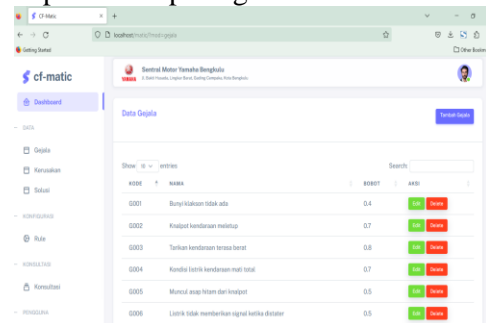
CF-Matic
localhost/matic/?mod=gejala
Getting Started
Other Bookm

cf-matic
Dashboard
DATA
Gejala
Kerusakan
Solusi
KONFIGURASI
Rule
KONSULTASI
Konsultasi
PENGGUNA

Sentral Motor Yamaha Bengkulu
Jl. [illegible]

Data Gejala
Tambah Gejala

Show 10 entries
Search:

| KODE | NAMA | BOBOT | AKSI |
|---|---|---|---|
| G001 | Bunyi klakson tidak ada | 0.4 | Edit Delete |
| G002 | Knalpot kendaraan meletup | 0.7 | Edit Delete |
| G003 | Tarikan kendaraan terasa berat | 0.8 | Edit Delete |
| G004 | Kondisi listrik kendaraan mati total | 0.7 | Edit Delete |
| G005 | Muncul asap hitam dari knalpot | 0.5 | Edit Delete |
| G006 | Listrik tidak memberikan signal ketika distater | 0.5 | Edit Delete |